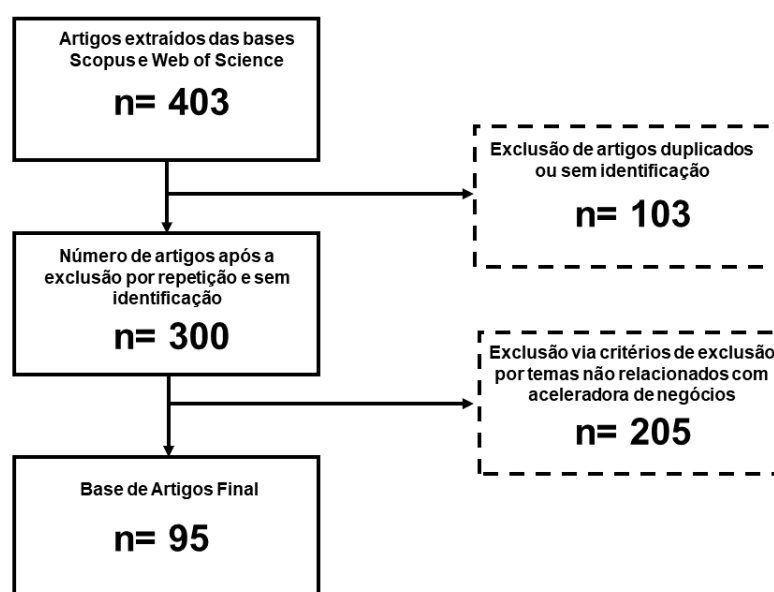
Artigos extraídos das bases Scopus e Web of Science

n= 403

Exclusão de artigos duplicados ou sem identificação

n= 103

Número de artigos após a exclusão por repetição e sem identificação

n= 300

Exclusão via critérios de exclusão por temas não relacionados com aceleradora de negócios

n= 205

Base de Artigos Final

n= 95